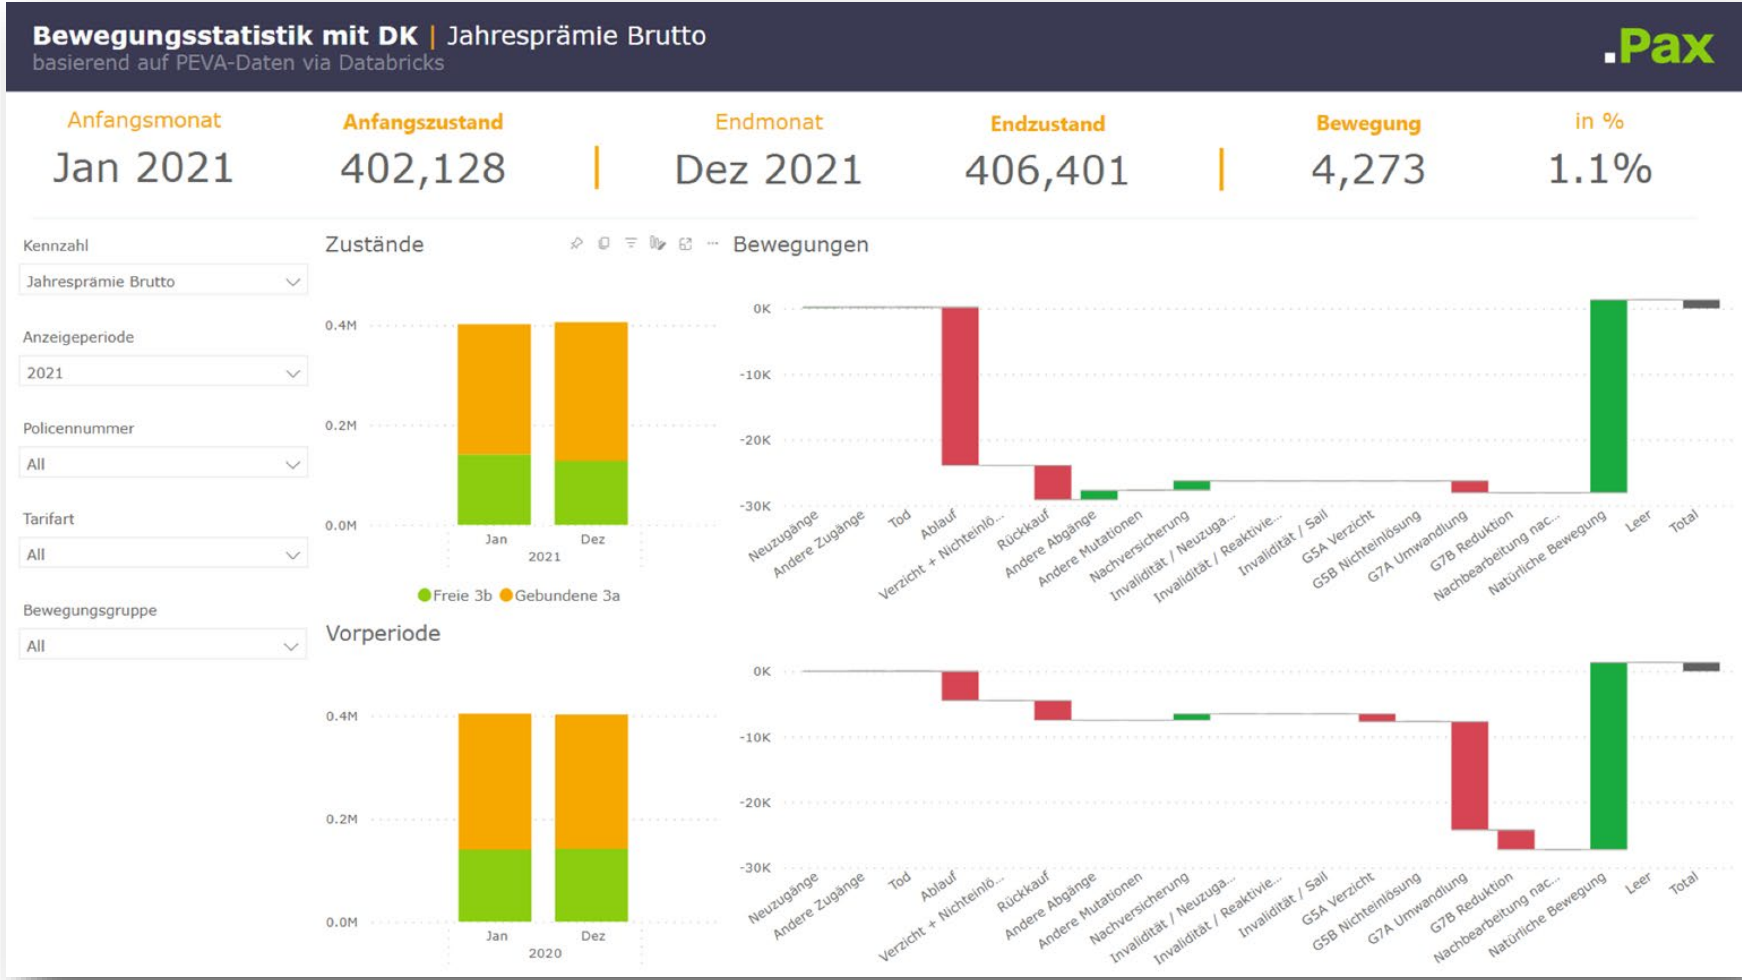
Bewegungsstatistik mit DK | Jahresprämie Brutto
basierend auf PEVA-Daten via Databricks

.Pax

| Anfangsmonat | Anfangszustand | Endmonat | Endzustand | Bewegung | in % |
|---|---|---|---|---|---|
| Jan 2021 | 402,128 | Dez 2021 | 406,401 | 4,273 | 1.1% |

Kennzahl
Jahresprämie Brutto

Anzeigeperiode
2021

Policennummer
All

Tarifart
All

Bewegungsgruppe
All

Zustände

0.4M
0.2M
0.0M
Jan
Dez
2021

Freie 3b Gebundene 3a

Vorperiode

0.4M
0.2M
0.0M
Jan
Dez
2020

Bewegungen

0K
-10K
-20K
-30K

Neuzugänge
Andere Zugänge
Tod
Ablauf
Verzicht + Nichteinlö...
Rückkauf
Andere Abgänge
Andere Mutationen
Nachversicherung
Invalidität / Neuzuga...
Invalidität / Reaktivie...
Invalidität / Sall
G5A Verzicht
G5B Nichteinlösung
G7A Umwandlung
G7B Reduktion
Nachbearbeitung nac...
Natürliche Bewegung
Leer
Total

0K
-10K
-20K
-30K

Neuzugänge
Andere Zugänge
Tod
Ablauf
Verzicht + Nichteinlö...
Rückkauf
Andere Abgänge
Andere Mutationen
Nachversicherung
Invalidität / Neuzuga...
Invalidität / Reaktivie...
Invalidität / Sall
G5A Verzicht
G5B Nichteinlösung
G7A Umwandlung
G7B Reduktion
Nachbearbeitung nac...
Natürliche Bewegung
Leer
Total